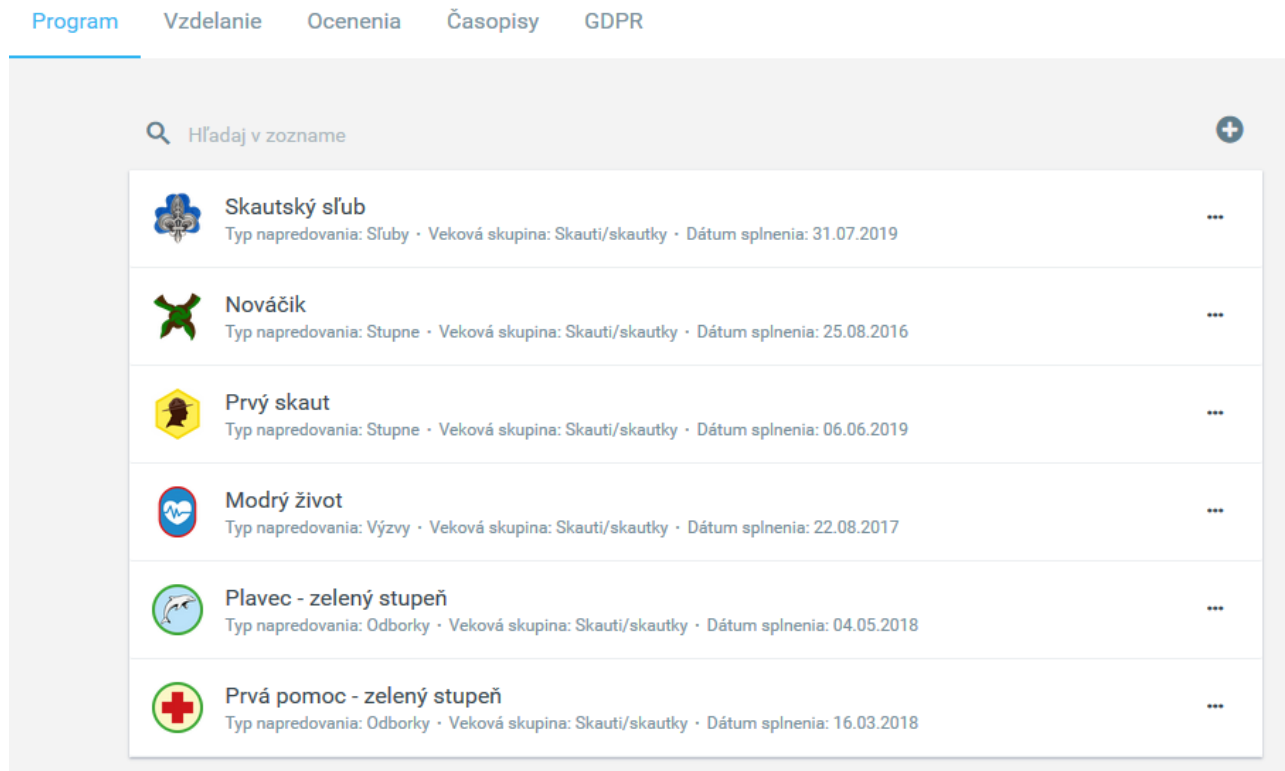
Program Vzdelanie Ocenenia Časopisy GDPR

Hľadaj v zozname

Skautský sľub
Typ napredovania: Sľuby · Veková skupina: Skauti/skautky · Dátum splnenia: 31.07.2019

Nováčik
Typ napredovania: Stupne · Veková skupina: Skauti/skautky · Dátum splnenia: 25.08.2016

Prvý skaut
Typ napredovania: Stupne · Veková skupina: Skauti/skautky · Dátum splnenia: 06.06.2019

Modrý život
Typ napredovania: Výzvy · Veková skupina: Skauti/skautky · Dátum splnenia: 22.08.2017

Plavec - zelený stupeň
Typ napredovania: Odborky · Veková skupina: Skauti/skautky · Dátum splnenia: 04.05.2018

Prvá pomoc - zelený stupeň
Typ napredovania: Odborky · Veková skupina: Skauti/skautky · Dátum splnenia: 16.03.2018